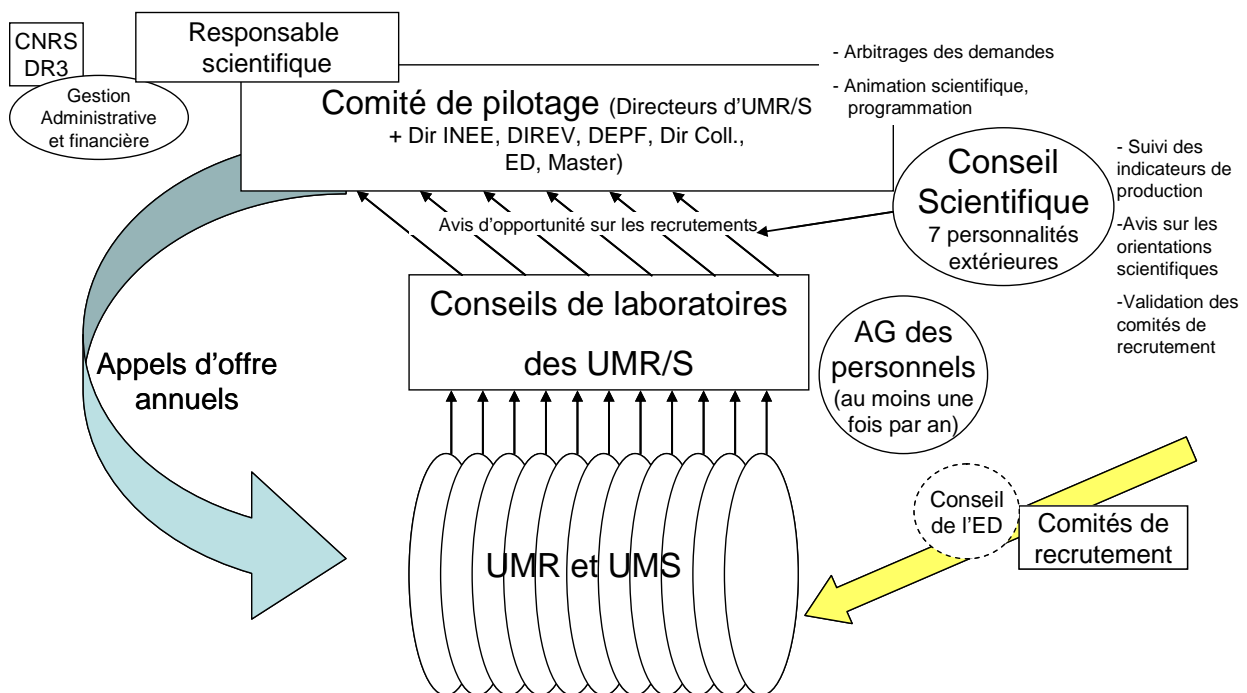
CNRS DR3

Gestion Administrative et financière

Responsable scientifique

Comité de pilotage (Directeurs d'UMR/S + Dir INEE, DIREV, DEPF, Dir Coll., ED, Master)

- Arbitrages des demandes

- Animation scientifique, programmation

Conseil Scientifique 7 personnalités extérieures

- Suivi des indicateurs de production

-Avis sur les orientations scientifiques

-Validation des comités de recrutement

Avis d'opportunité sur les recrutements

Conseils de laboratoires des UMR/S

AG des personnels (au moins une fois par an)

Appels d'offre annuels

Conseil de l'ED

Comités de recrutement

UMR et UMS